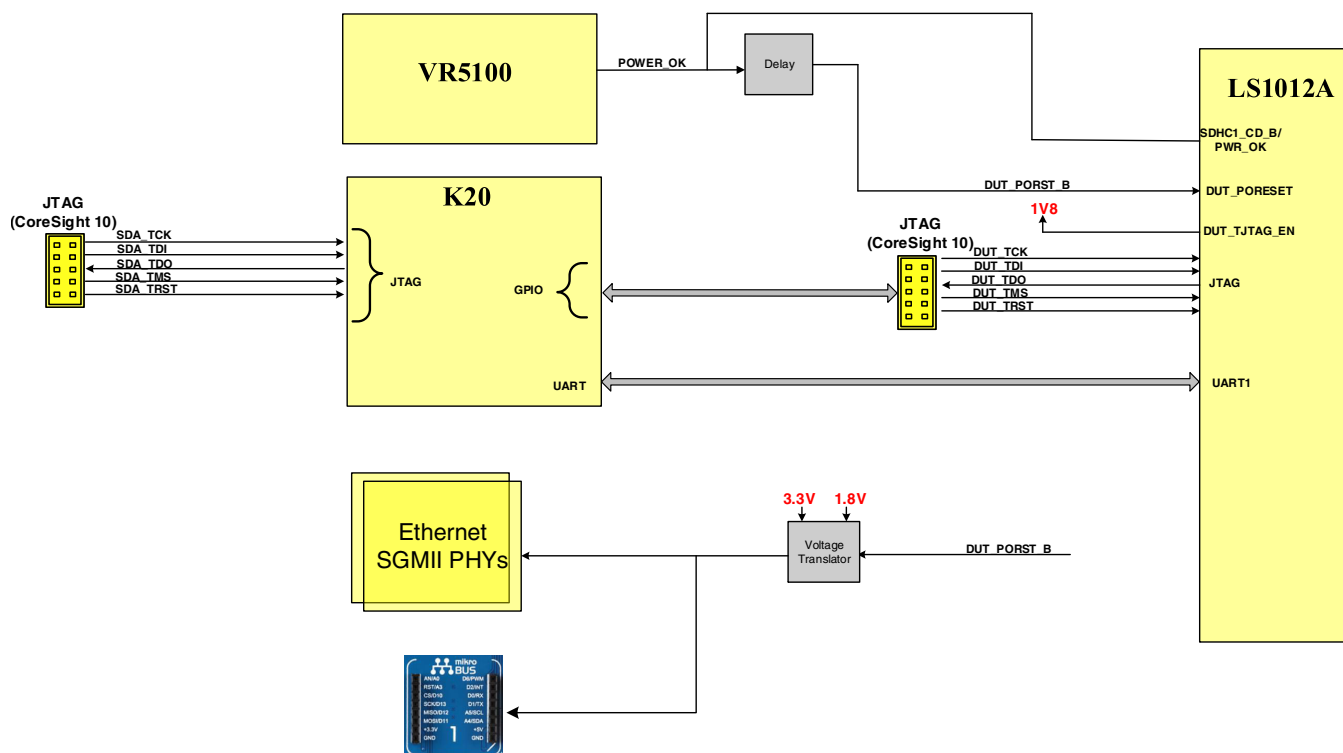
VR5100

POWER_OK

Delay

LS1012A

SDHC1_CD_B/ PWR_OK

DUT_PORST_B

DUT_PORESET

1V8

DUT_TJTAG_EN

K20

JTAG (CoreSight 10)

SDA_TCK
SDA_TDI
SDA_TDO
SDA_TMS
SDA_TRST

JTAG

GPIO

JTAG (CoreSight 10)

DUT_TCK
DUT_TDI
DUT_TDO
DUT_TMS
DUT_TRST

JTAG

UART

UART1

Ethernet SGMII PHYs

3.3V 1.8V

Voltage Translator

DUT_PORST_B

mikro BUS

AN/A0 D6/PWM
RST/A3 D2/INT
CS/D10 D0/RX
SCK/D13 D1/TX
MISO/D12 A5/SCL
MOSI/D11 A4/SDA
+3.3V +5V
GND GND

1